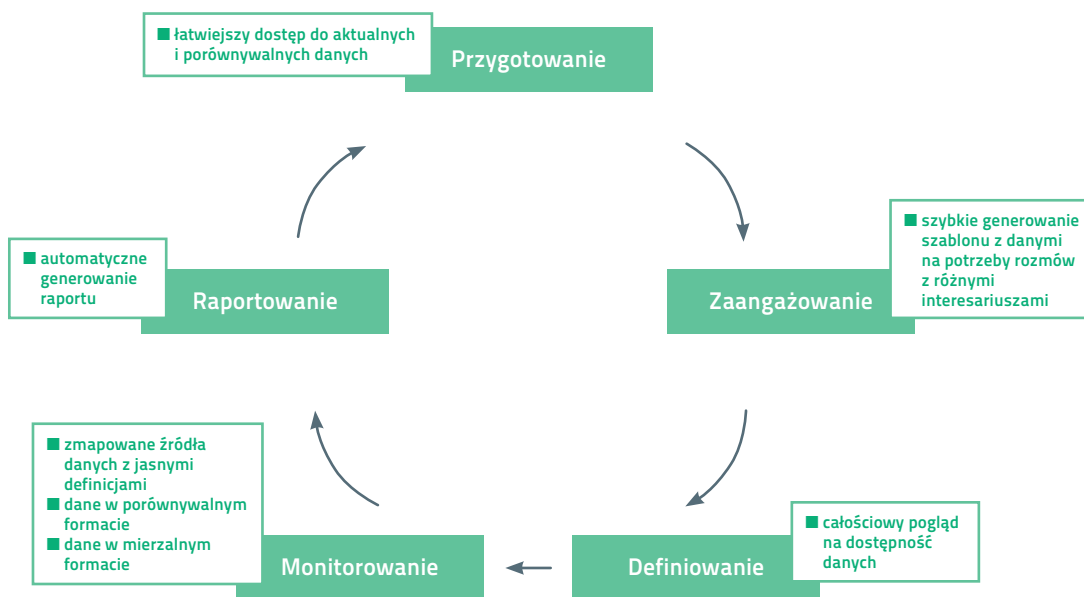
■ łatwiejszy dostęp do aktualnych i porównywalnych danych

Przygotowanie

■ szybkie generowanie szablonu z danymi na potrzeby rozmów z różnymi interesariuszami

Zaangażowanie

■ całościowy pogląd na dostępność danych

Definiowanie

■ zmapowane źródła danych z jasnymi definicjami
■ dane w porównywalnym formacie
■ dane w mierzalnym formacie

Monitorowanie

■ automatyczne generowanie raportu

Raportowanie